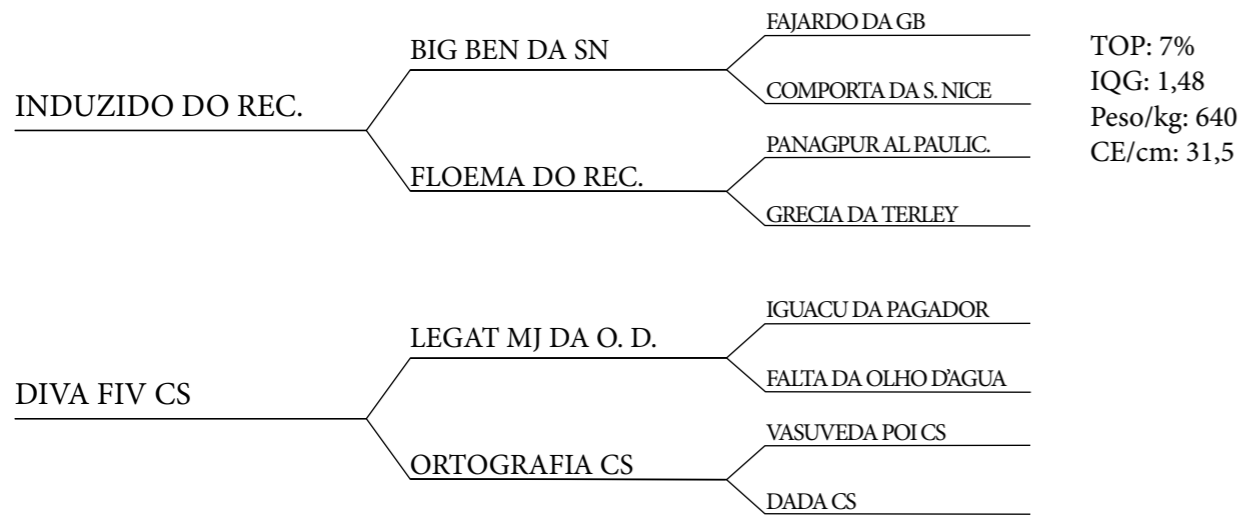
INDUZIDO DO REC.

BIG BEN DA SN

FAJARDO DA GB

COMPORTA DA S. NICE

FLOEMA DO REC.

PANAGPUR AL PAULIC.

GRECIA DA TERLEY

TOP: 7%
IQG: 1,48
Peso/kg: 640
CE/cm: 31,5

DIVA FIV CS

LEGAT MJ DA O. D.

IGUACU DA PAGADOR

FALTA DA OLHO D'AGUA

ORTOGRAFIA CS

VASUVEDA POI CS

DADA CS